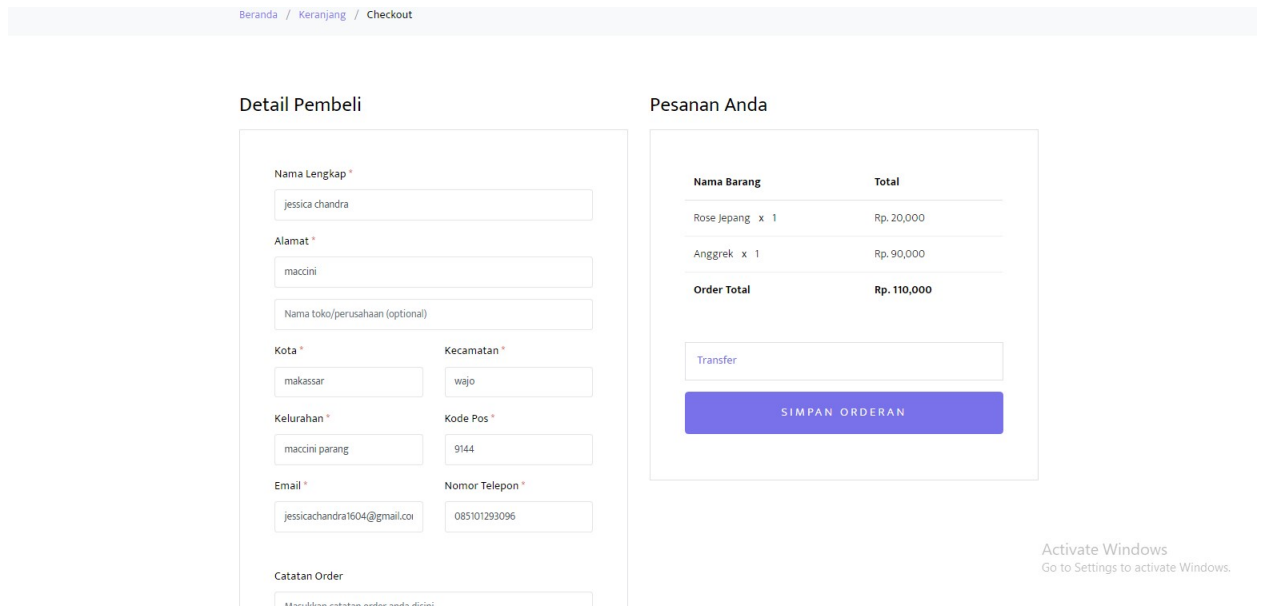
Beranda / Keranjang / Checkout

Detail Pembeli

Nama Lengkap *

jessica chandra

Alamat *

maccini

Nama toko/perusahaan (optional)

Kota *

makassar

Kecamatan *

wajo

Kelurahan *

maccini parang

Kode Pos *

9144

Email *

jessicachandra1604@gmail.co

Nomor Telepon *

085101293096

Catatan Order

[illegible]

Pesanan Anda

| Nama Barang | Total |
|---|---|
| Rose Jepang x 1 | Rp. 20,000 |
| Anggrek x 1 | Rp. 90,000 |
| Order Total | Rp. 110,000 |

Transfer

SIMPAN ORDERAN

Activate Windows
Go to Settings to activate Windows.